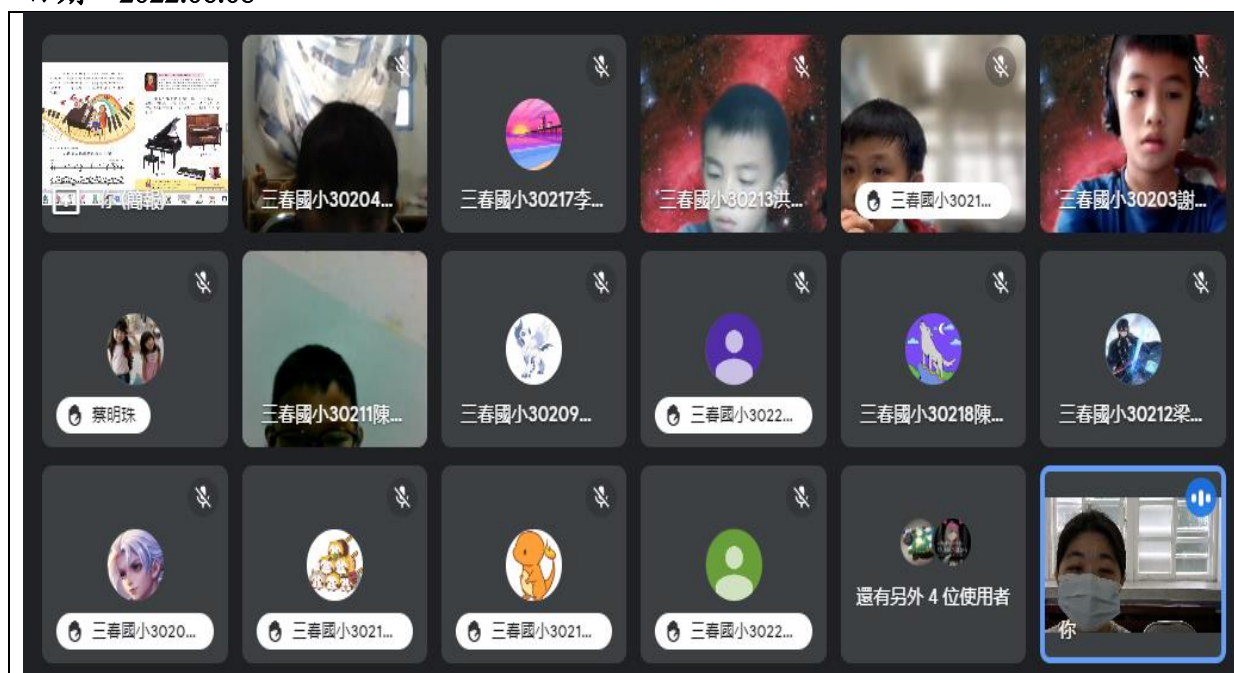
你 (簡報)

三春國小30204...

三春國小30217李...

三春國小30213洪...

三春國小3021...

三春國小30203謝...

蔡明珠

三春國小30211陳...

三春國小30209...

三春國小3022...

三春國小30218陳...

三春國小30212梁...

三春國小3020...

三春國小3021...

三春國小3021...

三春國小3022...

還有另外 4 位使用者

你